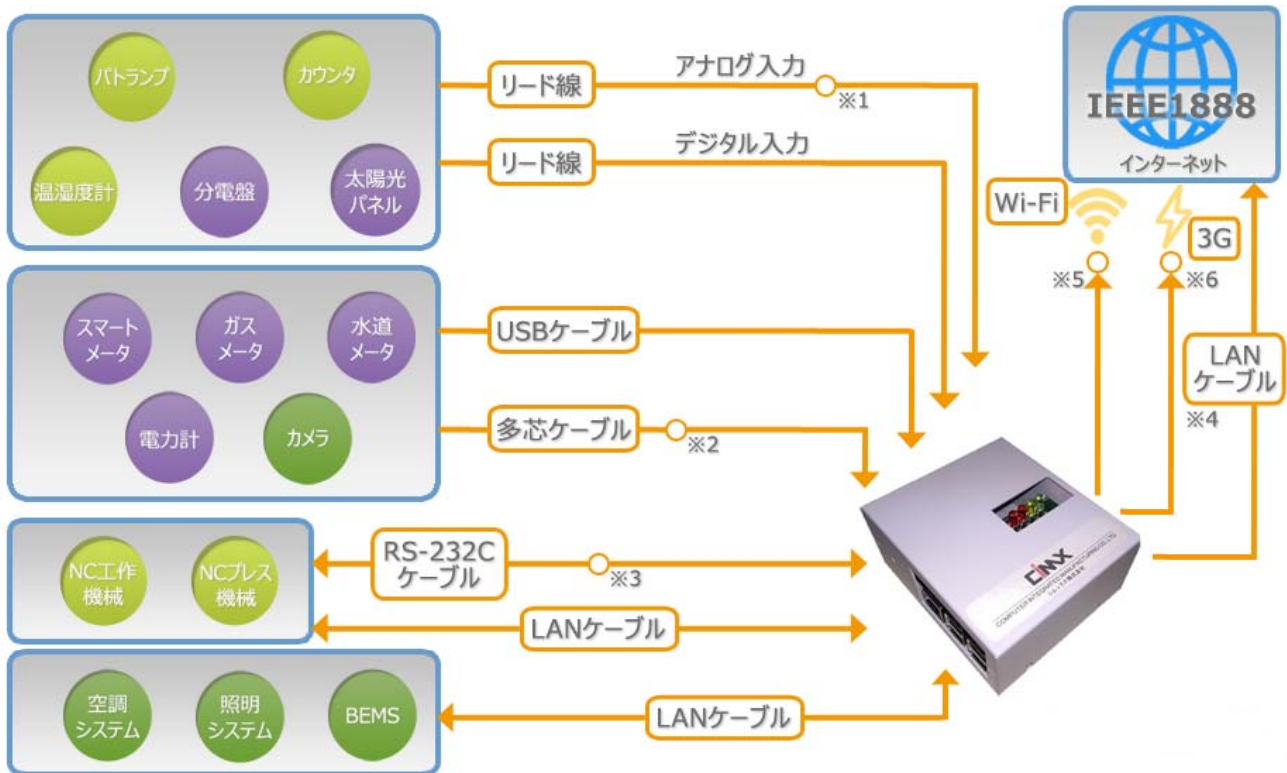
パトランプ
カウンタ
温湿度計
分電盤
太陽光パネル

リード線
アナログ入力
※1
リード線
デジタル入力

IEEE1888
インターネット

Wi-Fi
3G
※5
※6

スマートメータ
ガスメータ
水道メータ
電力計
カメラ

USBケーブル
多芯ケーブル
※2

LANケーブル
※4

CIMX

NC工作機械
NCプレス機械

RS-232Cケーブル
※3
LANケーブル

空調システム
照明システム
BEMS

LANケーブル